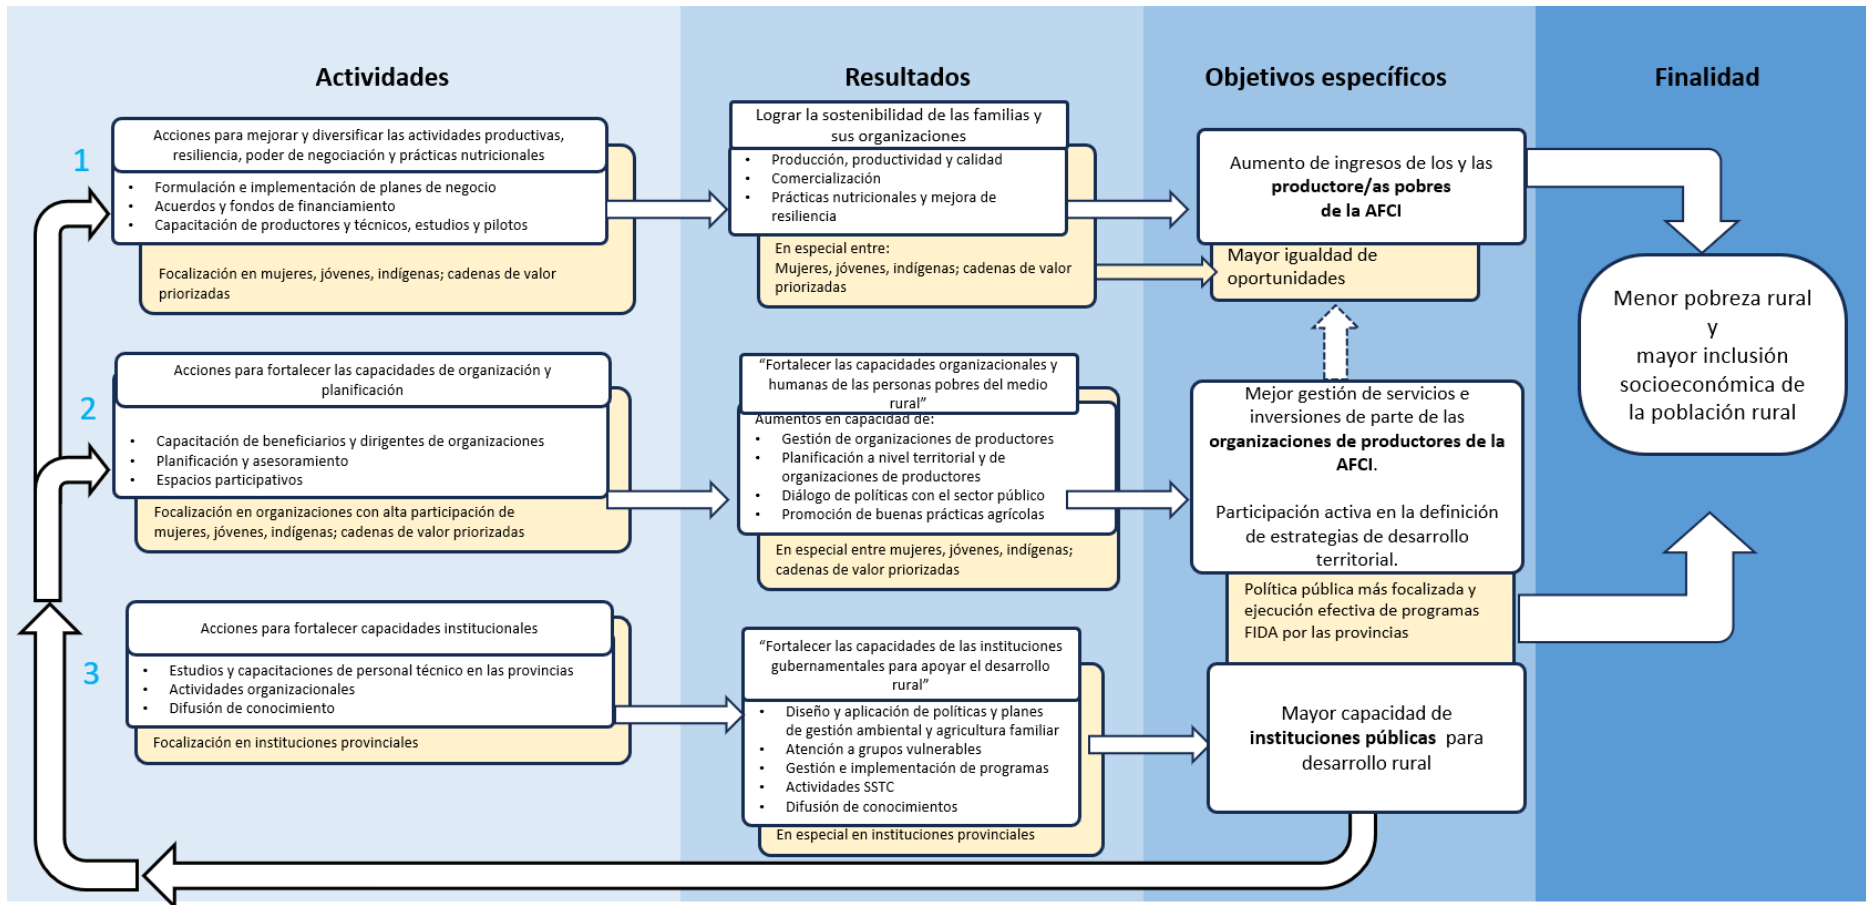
Actividades

Resultados

Objetivos específicos

Finalidad

1

Acciones para mejorar y diversificar las actividades productivas, resiliencia, poder de negociación y prácticas nutricionales

- Formulación e implementación de planes de negocio
- Acuerdos y fondos de financiamiento
- Capacitación de productores y técnicos, estudios y pilotos

Focalización en mujeres, jóvenes, indígenas; cadenas de valor priorizadas

Lograr la sostenibilidad de las familias y sus organizaciones

- Producción, productividad y calidad
- Comercialización
- Prácticas nutricionales y mejora de resiliencia

En especial entre:
Mujeres, jóvenes, indígenas; cadenas de valor priorizadas

Aumento de ingresos de los y las **productore/as pobres de la AFCI**

Mayor igualdad de oportunidades

Menor pobreza rural y mayor inclusión socioeconómica de la población rural

2

Acciones para fortalecer las capacidades de organización y planificación

- Capacitación de beneficiarios y dirigentes de organizaciones
- Planificación y asesoramiento
- Espacios participativos

Focalización en organizaciones con alta participación de mujeres, jóvenes, indígenas; cadenas de valor priorizadas

"Fortalecer las capacidades organizacionales y humanas de las personas pobres del medio rural"

Aumentos en capacidad de:
- Gestión de organizaciones de productores
- Planificación a nivel territorial y de organizaciones de productores
- Diálogo de políticas con el sector público
- Promoción de buenas prácticas agrícolas

En especial entre mujeres, jóvenes, indígenas; cadenas de valor priorizadas

Mejor gestión de servicios e inversiones de parte de las **organizaciones de productores de la AFCI**.

Participación activa en la definición de estrategias de desarrollo territorial.

Política pública más focalizada y ejecución efectiva de programas FIDA por las provincias

3

Acciones para fortalecer capacidades institucionales

- Estudios y capacitaciones de personal técnico en las provincias
- Actividades organizacionales
- Difusión de conocimiento

Focalización en instituciones provinciales

"Fortalecer las capacidades de las instituciones gubernamentales para apoyar el desarrollo rural"

- Diseño y aplicación de políticas y planes de gestión ambiental y agricultura familiar
- Atención a grupos vulnerables
- Gestión e implementación de programas
- Actividades SSTC
- Difusión de conocimientos

En especial en instituciones provinciales

Mayor capacidad de **instituciones públicas** para desarrollo rural